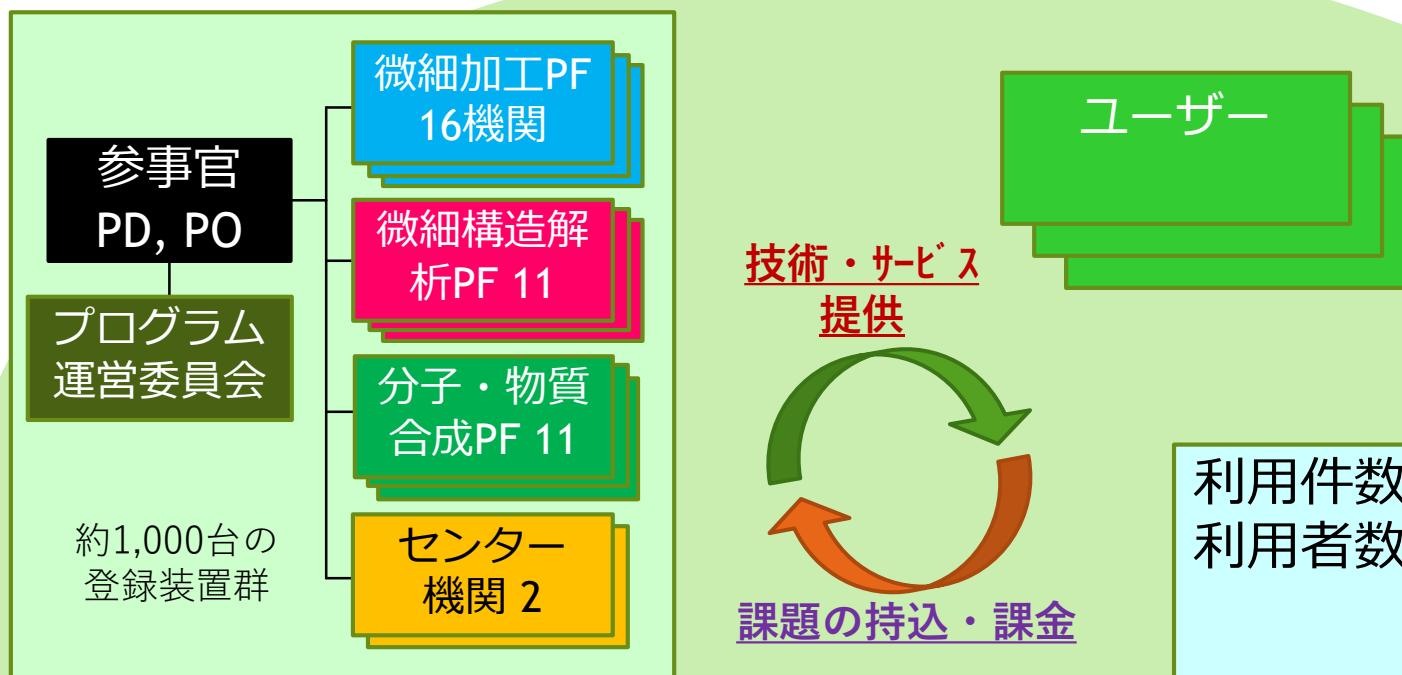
参事官
PD, PO

プログラム
運営委員会

微細加工PF
16機関

微細構造解
析PF 11

分子・物質
合成PF 11

センター
機関 2

約1,000台の
登録装置群

技術・ｻｰﾋﾞｽ
提供

課題の持込・課金

ユーザー

利用件数
利用者数